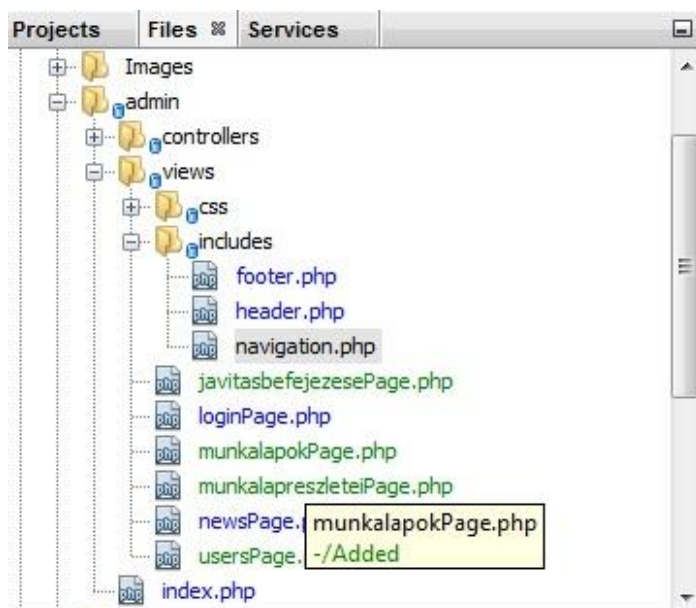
Projects | Files | Services

Images
admin
controllers
views
css
includes
footer.php
header.php
navigation.php
javitasbefejezesePage.php
loginPage.php
munkalapokPage.php
munkalapreszleteiPage.php
newsPage.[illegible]
usersPage.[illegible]
munkalapokPage.php
-/Added
index.php